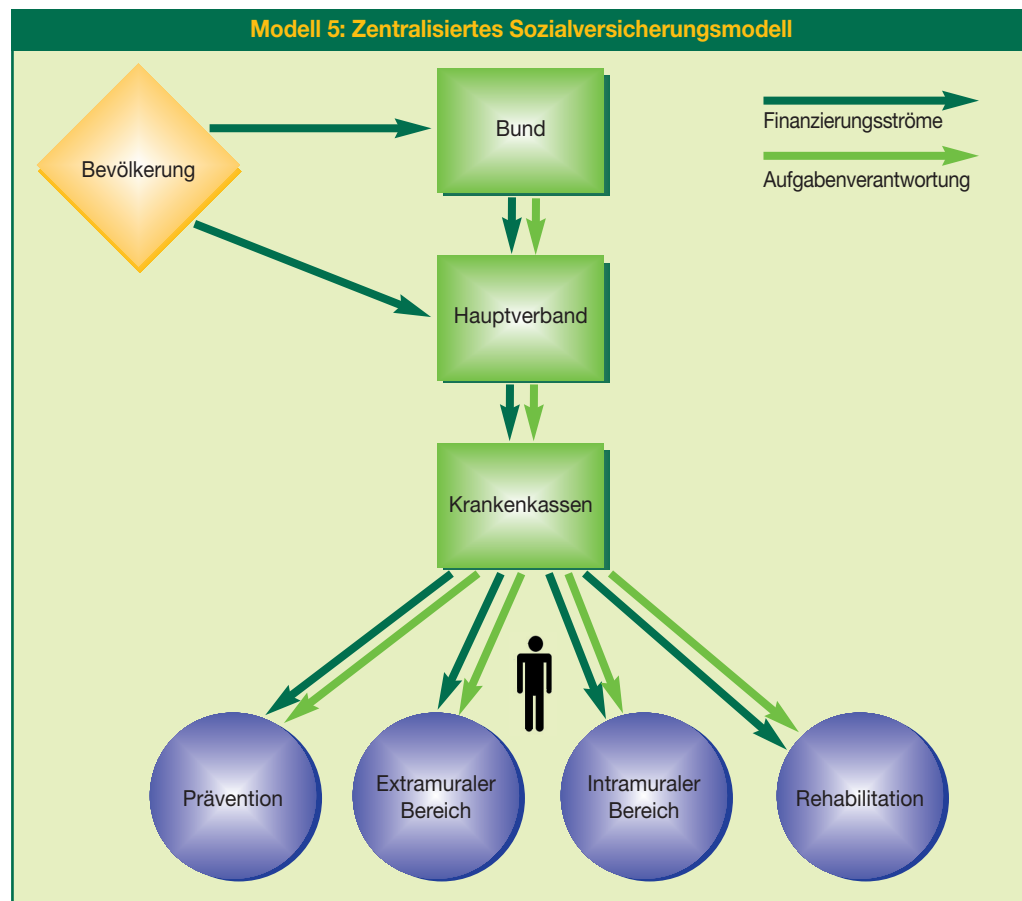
Modell 5: Zentralisiertes Sozialversicherungsmodell

Finanzierungsströme

Aufgabenverantwortung

Bevölkerung

Bund

Hauptverband

Krankenkassen

Prävention

Extramuraler Bereich

Intramuraler Bereich

Rehabilitation